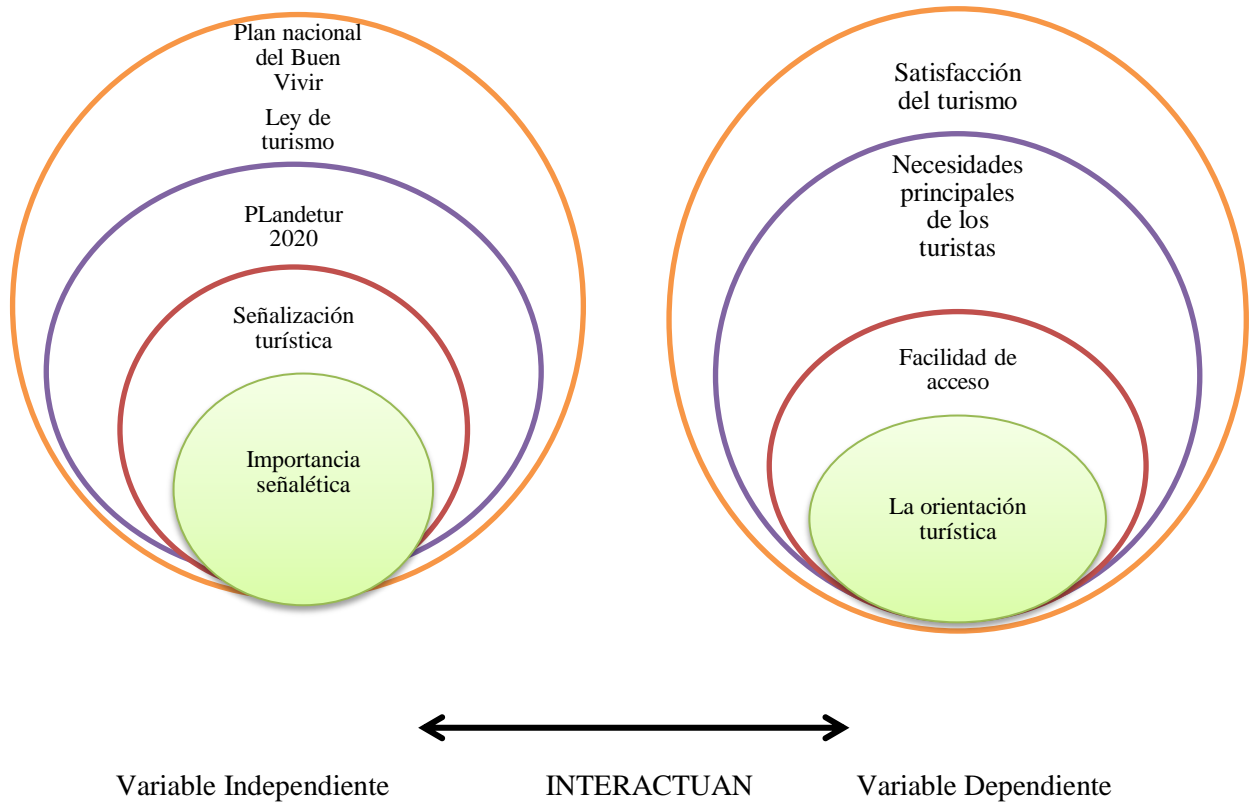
Plan nacional del Buen Vivir

Ley de turismo

PLandetur 2020

Señalización turística

Importancia señalética

Satisfacción del turismo

Necesidades principales de los turistas

Facilidad de acceso

La orientación turística

Variable Independiente

INTERACTUAN

Variable Dependiente